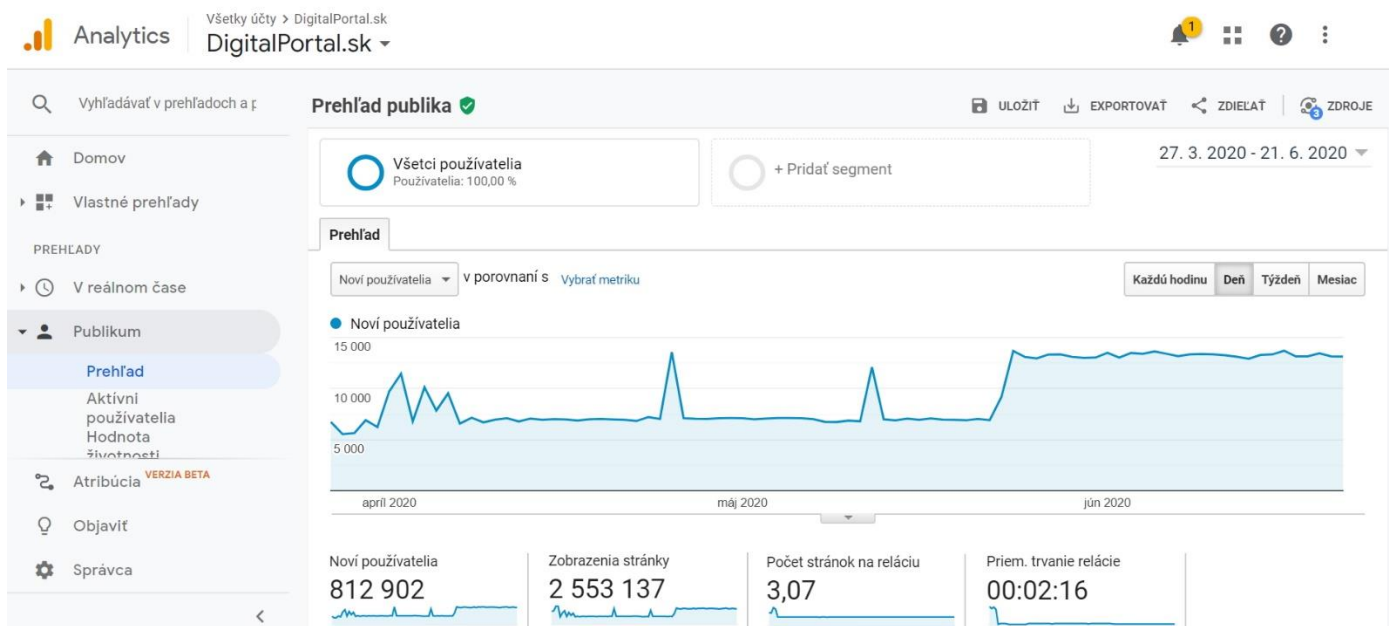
Analytics

Všetky účty > DigitalPortal.sk
DigitalPortal.sk

1

Vyhľadávať v prehľadoch a p

Domov

Vlastné prehľady

PREHĽADY

V reálnom čase

Publikum

Prehľad

Aktívni používatelia

Hodnota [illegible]

Atribúcia VERZIA BETA

Objaviť

Správca

Prehľad publika

ULOŽIŤ EXPORTOVAŤ ZDIEĽAŤ ZDROJE

Všetci používatelia
Používatelia: 100,00 %

+ Pridať segment

27. 3. 2020 - 21. 6. 2020

Prehľad

Noví používatelia v porovnaní s Vybrať metriku

Každú hodinu Deň Týždeň Mesiac

Noví používatelia

15 000

10 000

5 000

apríl 2020 máj 2020 jún 2020

Noví používatelia
812 902

Zobrazenia stránky
2 553 137

Počet stránok na reláciu
3,07

Priem. trvanie relácie
00:02:16